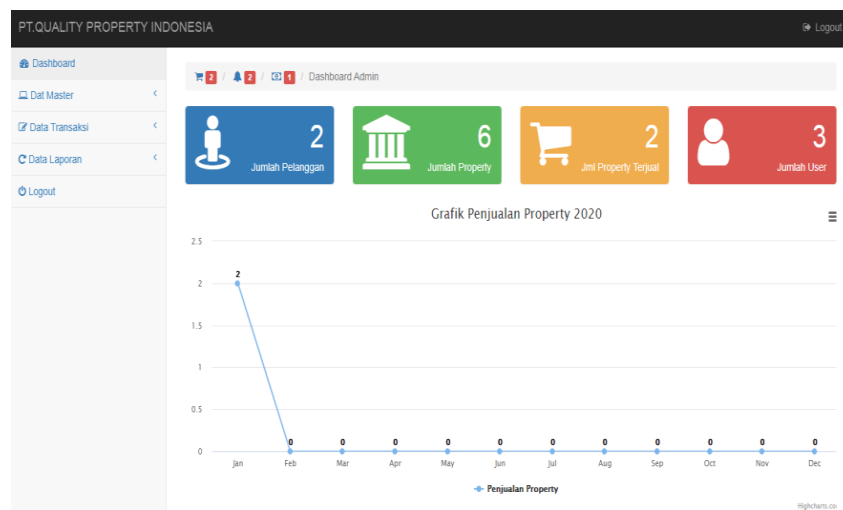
PT.QUALITY PROPERTY INDONESIA

Logout

Dashboard

Dat Master

Data Transaksi

Data Laporan

Logout

2 / 2 / 1 / Dashboard Admin

2
Jumlah Pelanggan

6
Jumlah Property

2
Jml Property Terjual

3
Jumlah User

Grafik Penjualan Property 2020

2.5
2
1.5
1
0.5
0

2 0 0 0 0 0 0 0 0 0 0 0

Jan Feb Mar Apr May Jun Jul Aug Sep Oct Nov Dec

Penjualan Property

Highcharts.co